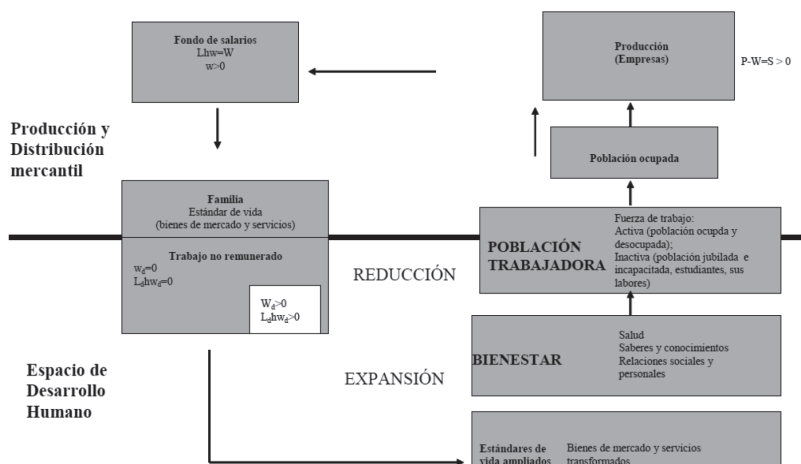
Fondo de salarios
Lhw=W
w>0

Producción
(Empresas)

P-W=S > 0

Producción y Distribución mercantil

Población ocupada

Familia
Estándar de vida
(bienes de mercado y servicios)

Trabajo no remunerado
$w_d$=0
$L_d hw_d$=0

$W_d$>0
$L_d hw_d$>0

POBLACIÓN TRABAJADORA

Fuerza de trabajo:
Activa (población ocupda y desocupada);
Inactiva (población jubilada e incapacitada, estudiantes, sus labores)

REDUCCIÓN

BIENESTAR

Salud
Saberes y conocimientos
Relaciones sociales y personales

Espacio de Desarrollo Humano

EXPANSIÓN

Estándares de vida ampliados

Bienes de mercado y servicios transformados